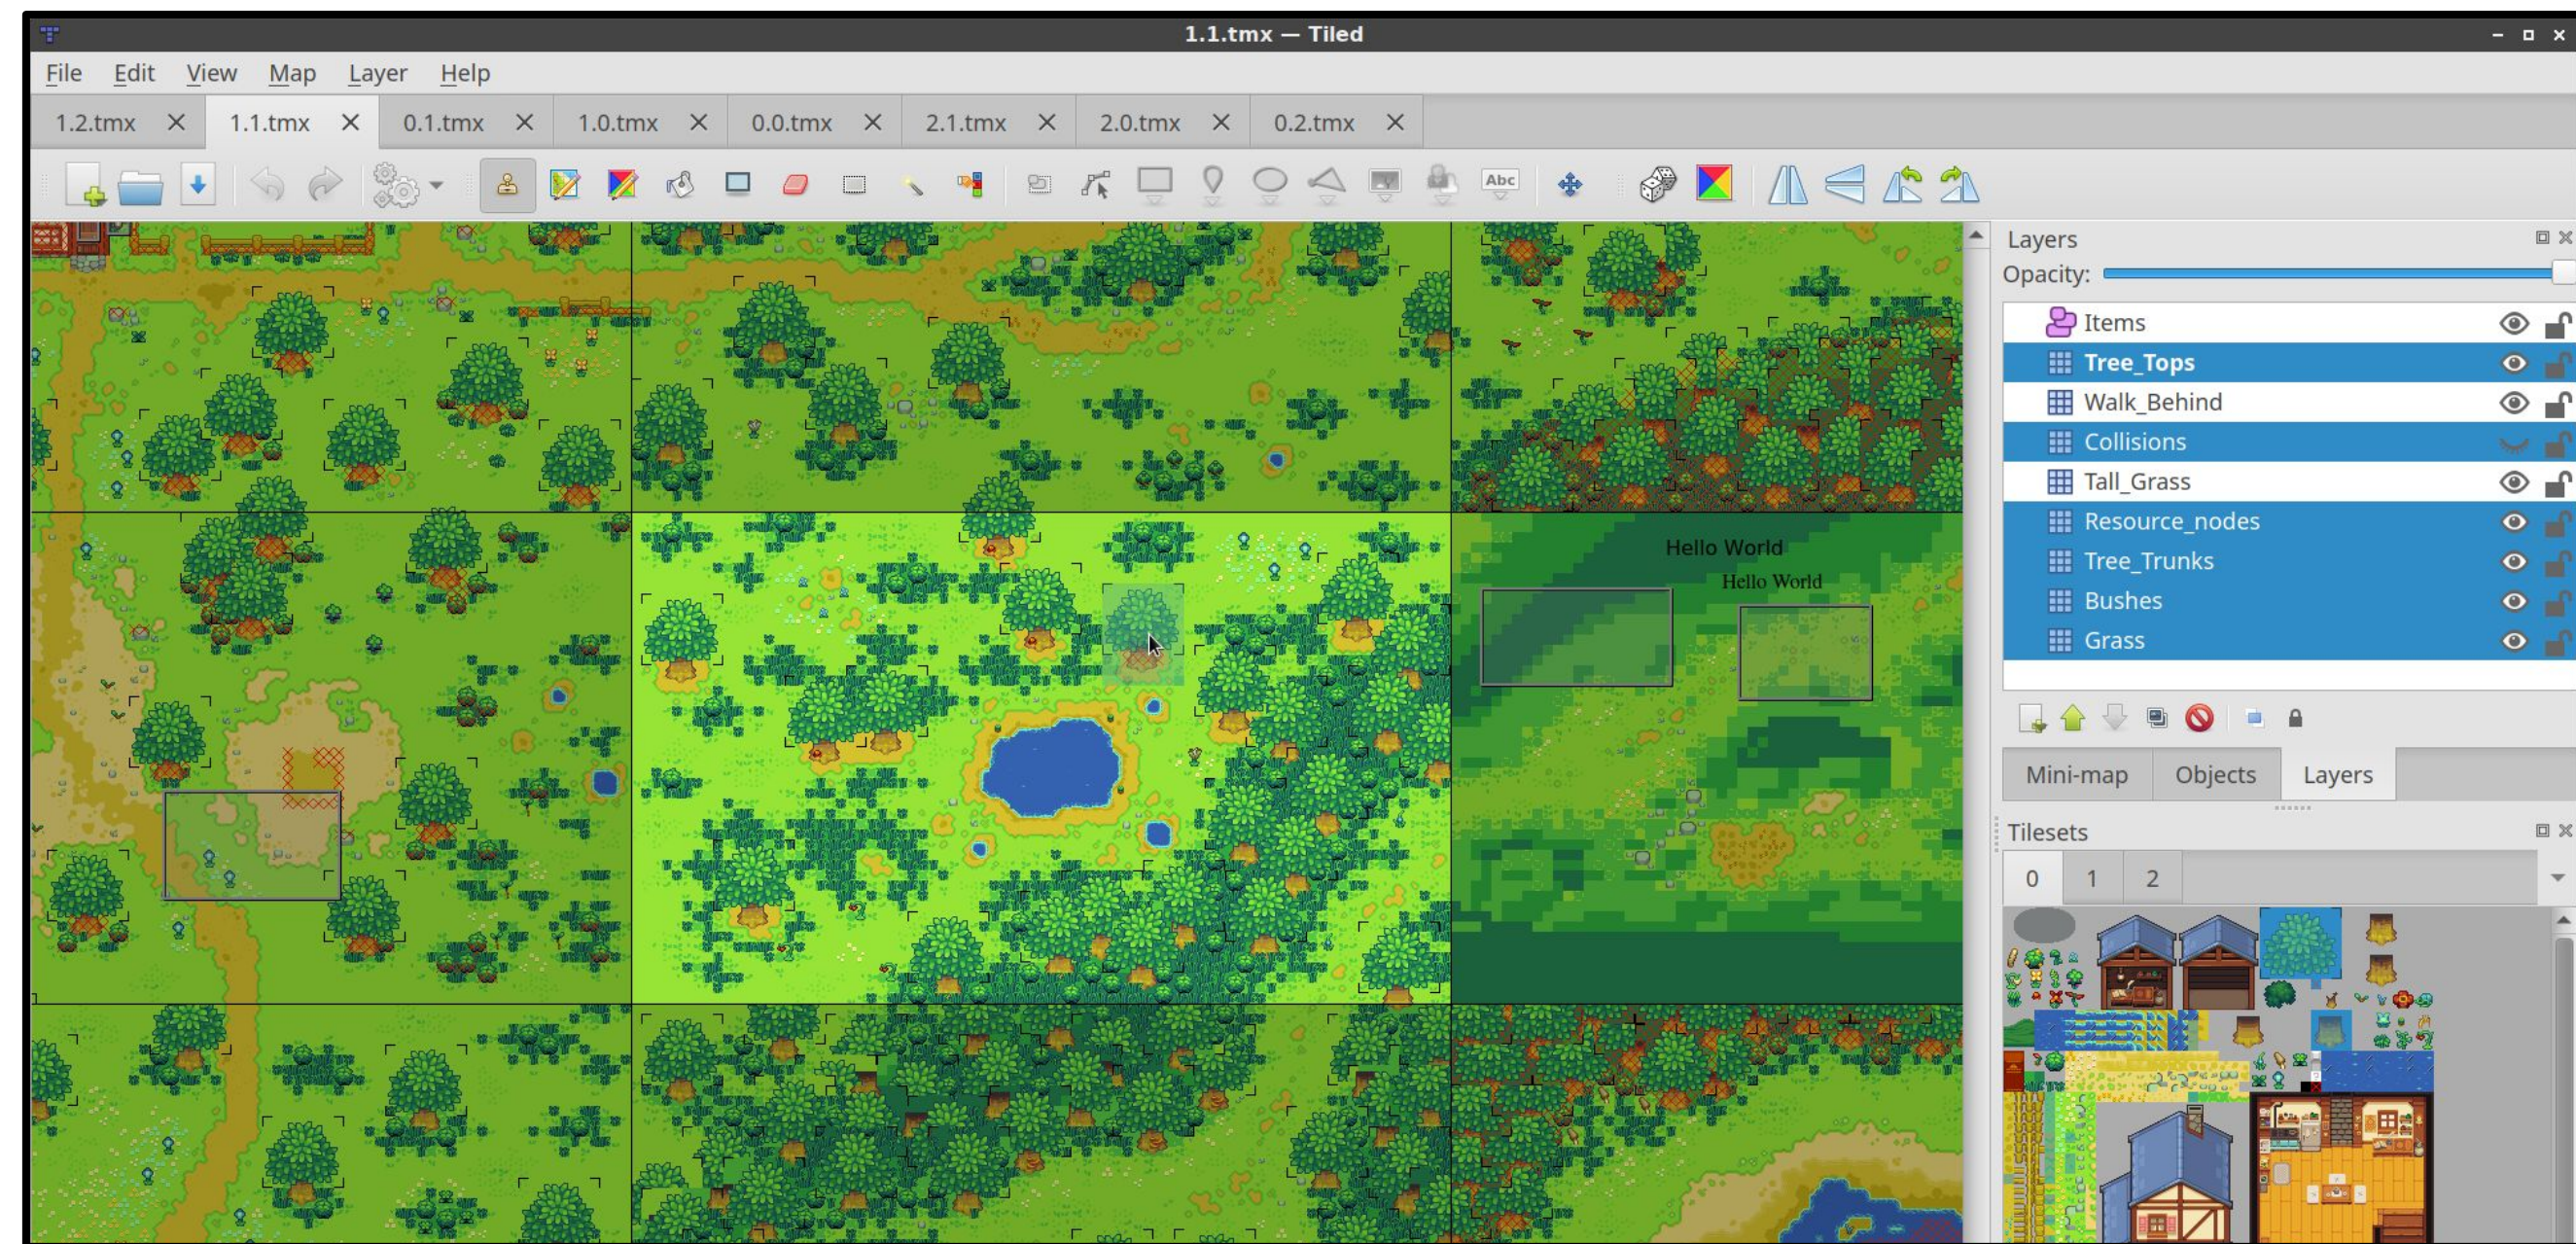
1.1.tmx — Tiled

File Edit View Map Layer Help

1.2.tmx ✕ 1.1.tmx ✕ 0.1.tmx ✕ 1.0.tmx ✕ 0.0.tmx ✕ 2.1.tmx ✕ 2.0.tmx ✕ 0.2.tmx ✕

Abc

Hello World
Hello World

Layers
Opacity:
Items
Tree_Tops
Walk_Behind
Collisions
Tall_Grass
Resource_nodes
Tree_Trunks
Bushes
Grass

Mini-map Objects Layers

Tilesets
0 1 2